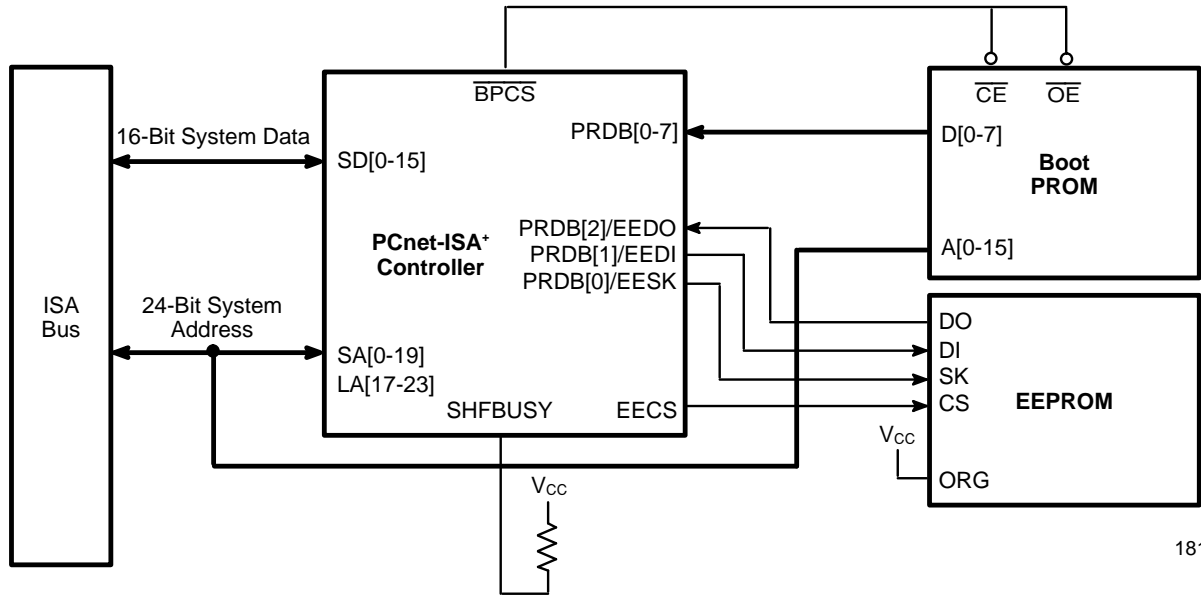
$\overline{BPCS}$

$\overline{CE}$ $\overline{OE}$

16-Bit System Data

SD[0-15]

PRDB[0-7]

D[0-7]

Boot PROM

PCnet-ISA$^+$ Controller

PRDB[2]/EEDO
PRDB[1]/EEDI
PRDB[0]/EESK

A[0-15]

ISA Bus

24-Bit System Address

SA[0-19]
LA[17-23]

SHFBUSY

EECS

DO
DI
SK
CS

EEPROM

$V_{CC}$

ORG

$V_{CC}$

181